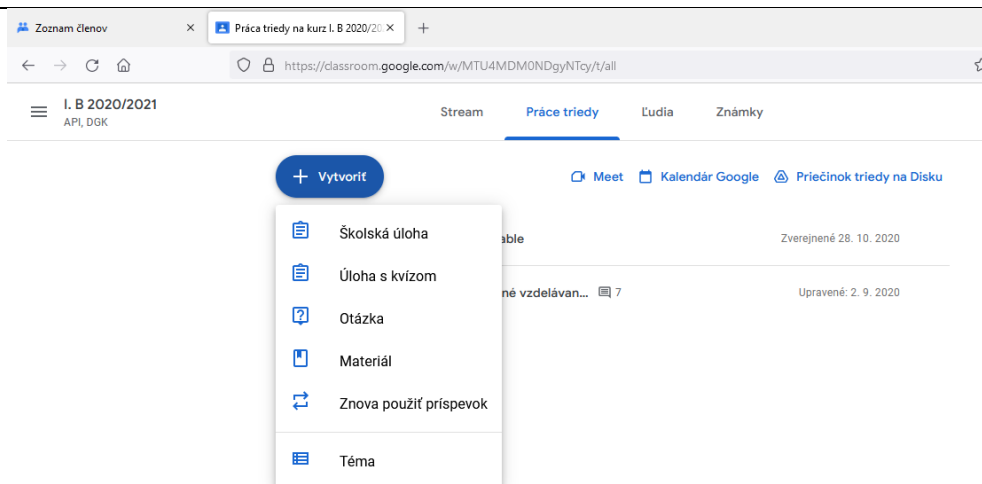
Zoznam členov ×
Práca triedy na kurz I. B 2020/20 ×
+

https://classroom.google.com/w/MTU4MDM0NDgyNTcy/t/all

I. B 2020/2021
API, DGK

Stream Práce triedy Ľudia Známky

+ Vytvoriť

Meet Kalendár Google Priečinok triedy na Disku

Školská úloha
Úloha s kvízom
Otázka
Materiál
Znova použiť príspevok
Téma

able
Zverejnené 28. 10. 2020

né vzdelávan... 7
Upravené: 2. 9. 2020